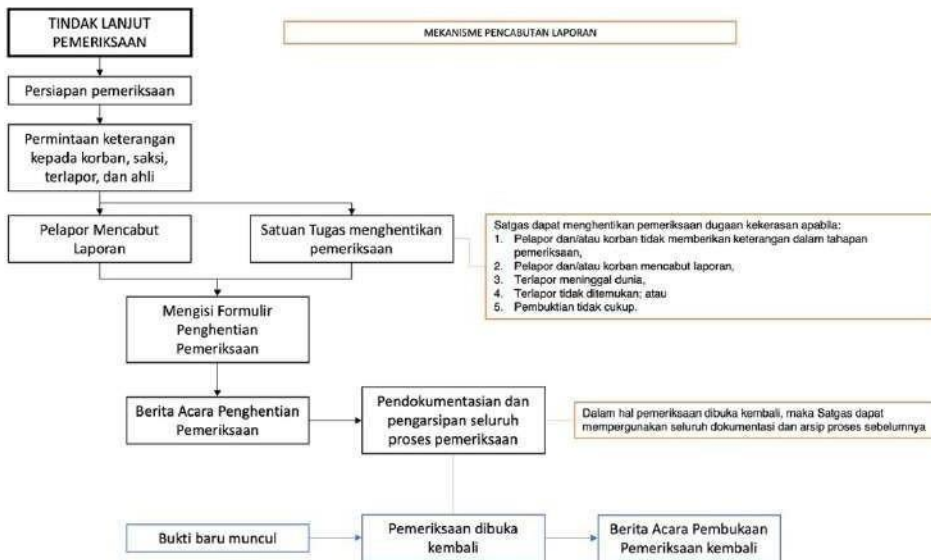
TINDAK LANJUT PEMERIKSAAN

MEKANISME PENCABUTAN LAPORAN

Persiapan pemeriksaan

Permintaan keterangan kepada korban, saksi, terlapor, dan ahli

Pelapor Mencabut Laporan

Satuan Tugas menghentikan pemeriksaan

Satgas dapat menghentikan pemeriksaan dugaan kekerasan apabila:
1. Pelapor dan/atau korban tidak memberikan keterangan dalam tahapan pemeriksaan,
2. Pelapor dan/atau korban mencabut laporan,
3. Terlapor meninggal dunia,
4. Terlapor tidak ditemukan; atau
5. Pembuktian tidak cukup.

Mengisi Formulir Penghentian Pemeriksaan

Berita Acara Penghentian Pemeriksaan

Pendokumentasian dan pengarsipan seluruh proses pemeriksaan

Dalam hal pemeriksaan dibuka kembali, maka Satgas dapat mempergunakan seluruh dokumentasi dan arsip proses sebelumnya

Bukti baru muncul

Pemeriksaan dibuka kembali

Berita Acara Pembukaan Pemeriksaan kembali